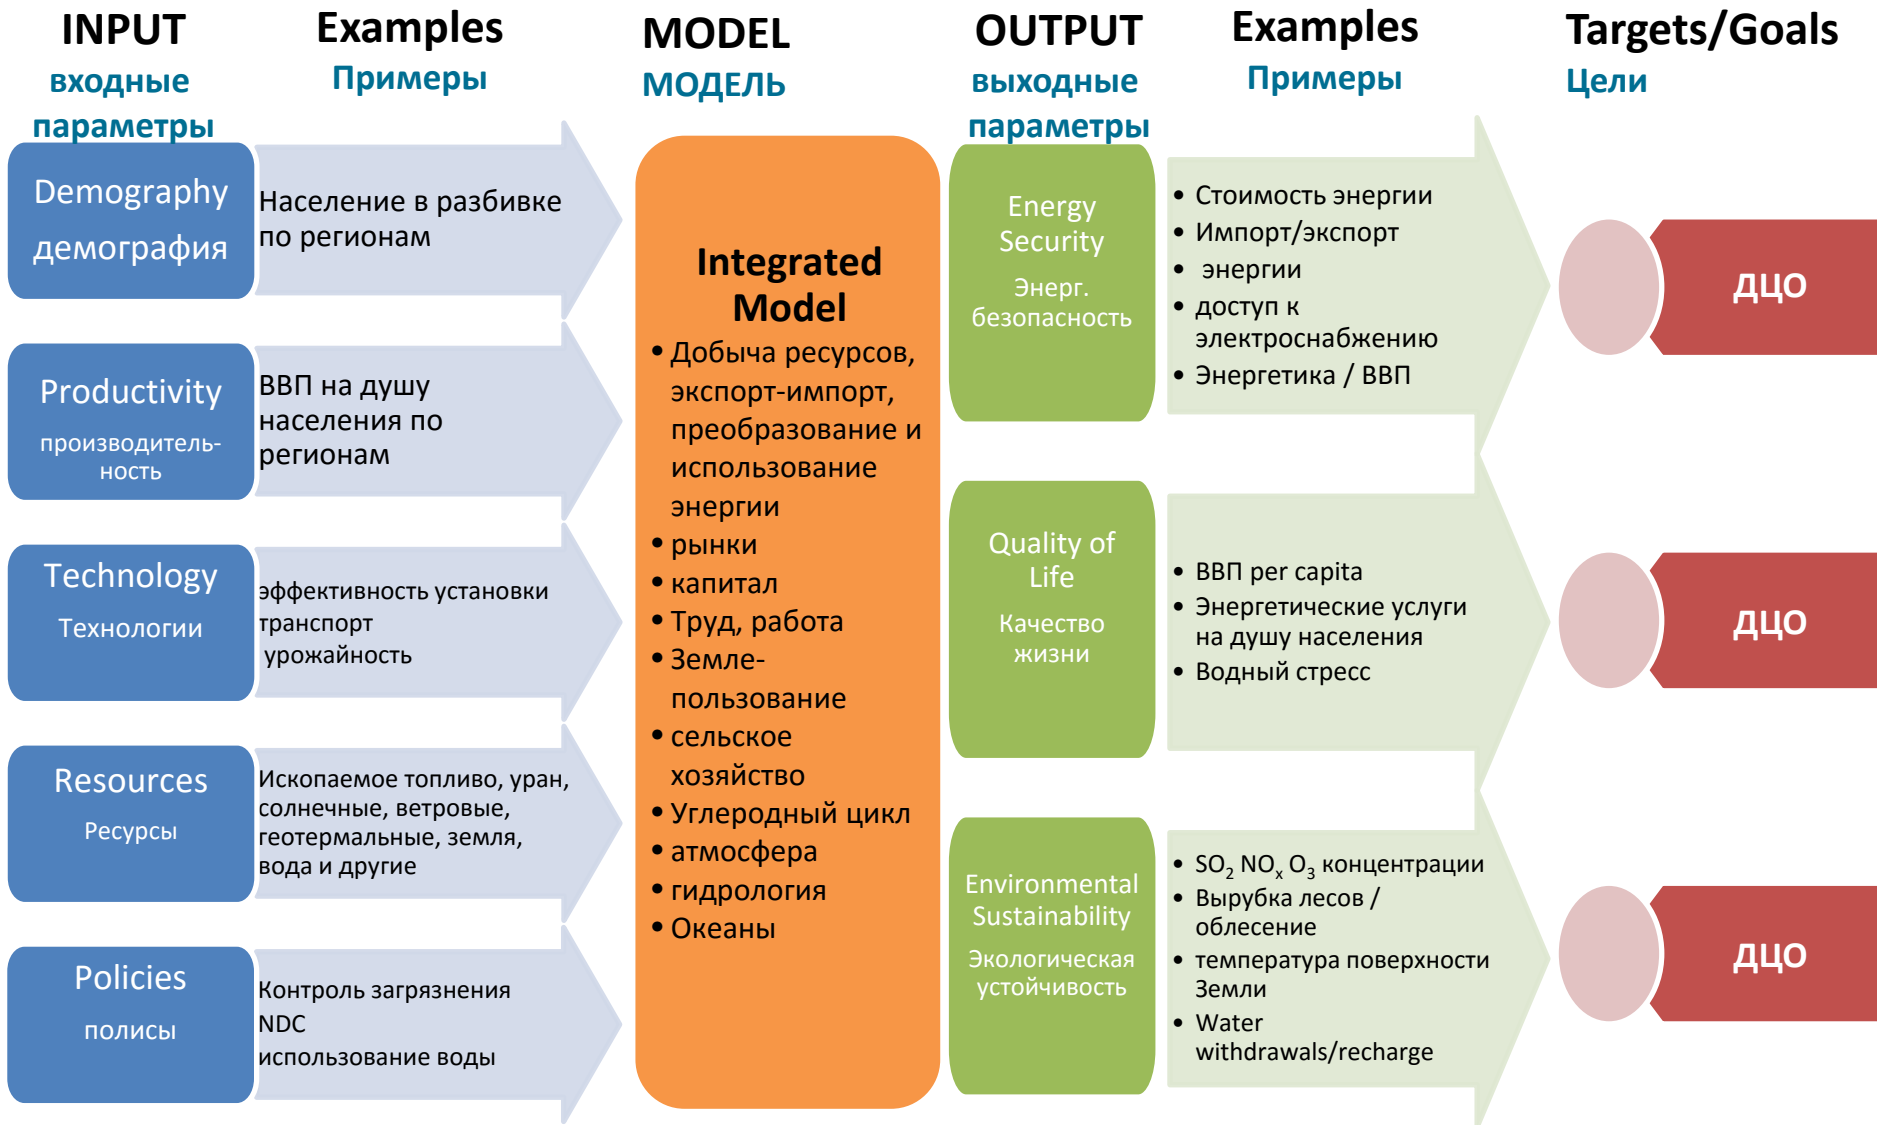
INPUT
входные параметры

Examples
Примеры

MODEL
МОДЕЛЬ

OUTPUT
выходные параметры

Examples
Примеры

Targets/Goals
Цели

Demography
демография

Население в разбивке по регионам

Productivity
производительность

ВВП на душу населения по регионам

Technology
Технологии

эффективность установки
транспорт
урожайность

Resources
Ресурсы

Ископаемое топливо, уран, солнечные, ветровые, геотермальные, земля, вода и другие

Policies
полисы

Контроль загрязнения
NDC
использование воды

Integrated Model
• Добыча ресурсов, экспорт-импорт, преобразование и использование энергии
• рынки
• капитал
• Труд, работа
• Землепользование
• сельское хозяйство
• Углеродный цикл
• атмосфера
• гидрология
• Океаны

Energy Security
Энерг. безопасность

• Стоимость энергии
• Импорт/экспорт
• энергии
• доступ к электроснабжению
• Энергетика / ВВП

ДЦО

Quality of Life
Качество жизни

• ВВП per capita
• Энергетические услуги на душу населения
• Водный стресс

ДЦО

Environmental Sustainability
Экологическая устойчивость

• $SO_2$ $NO_x$ $O_3$ концентрации
• Вырубка лесов / облесение
• температура поверхности Земли
• Water withdrawals/recharge

ДЦО